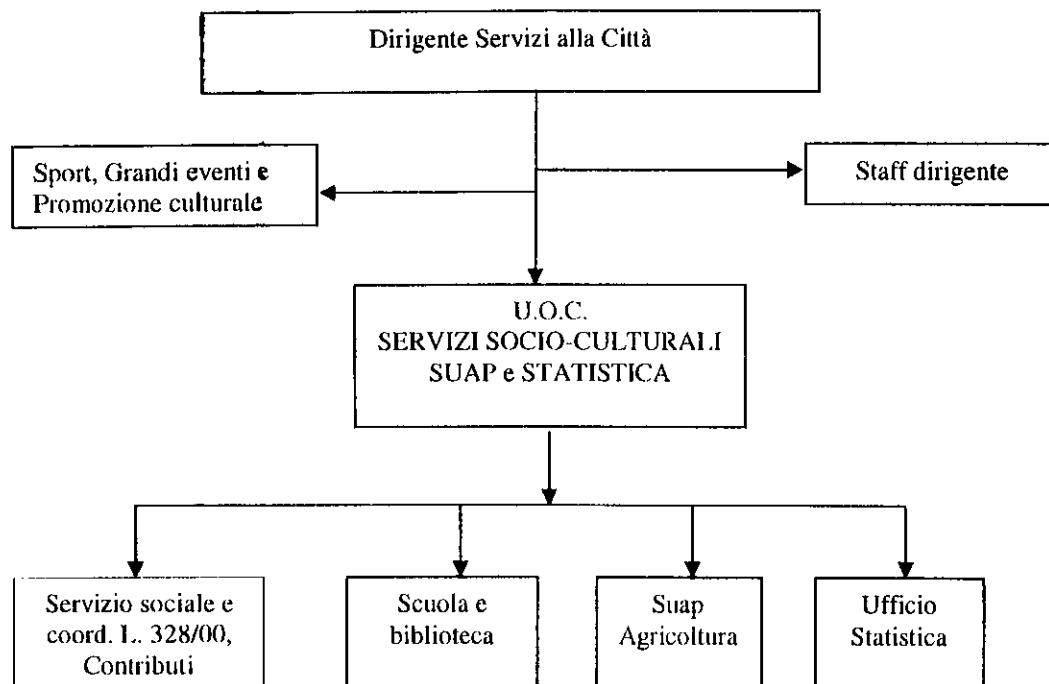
Dirigente Servizi alla Città

Sport, Grandi eventi e Promozione culturale

Staff dirigente

U.O.C.
SERVIZI SOCIO-CULTURALI
SUAP e STATISTICA

Servizio sociale e coord. L. 328/00, Contributi

Scuola e biblioteca

Suap Agricoltura

Ufficio Statistica